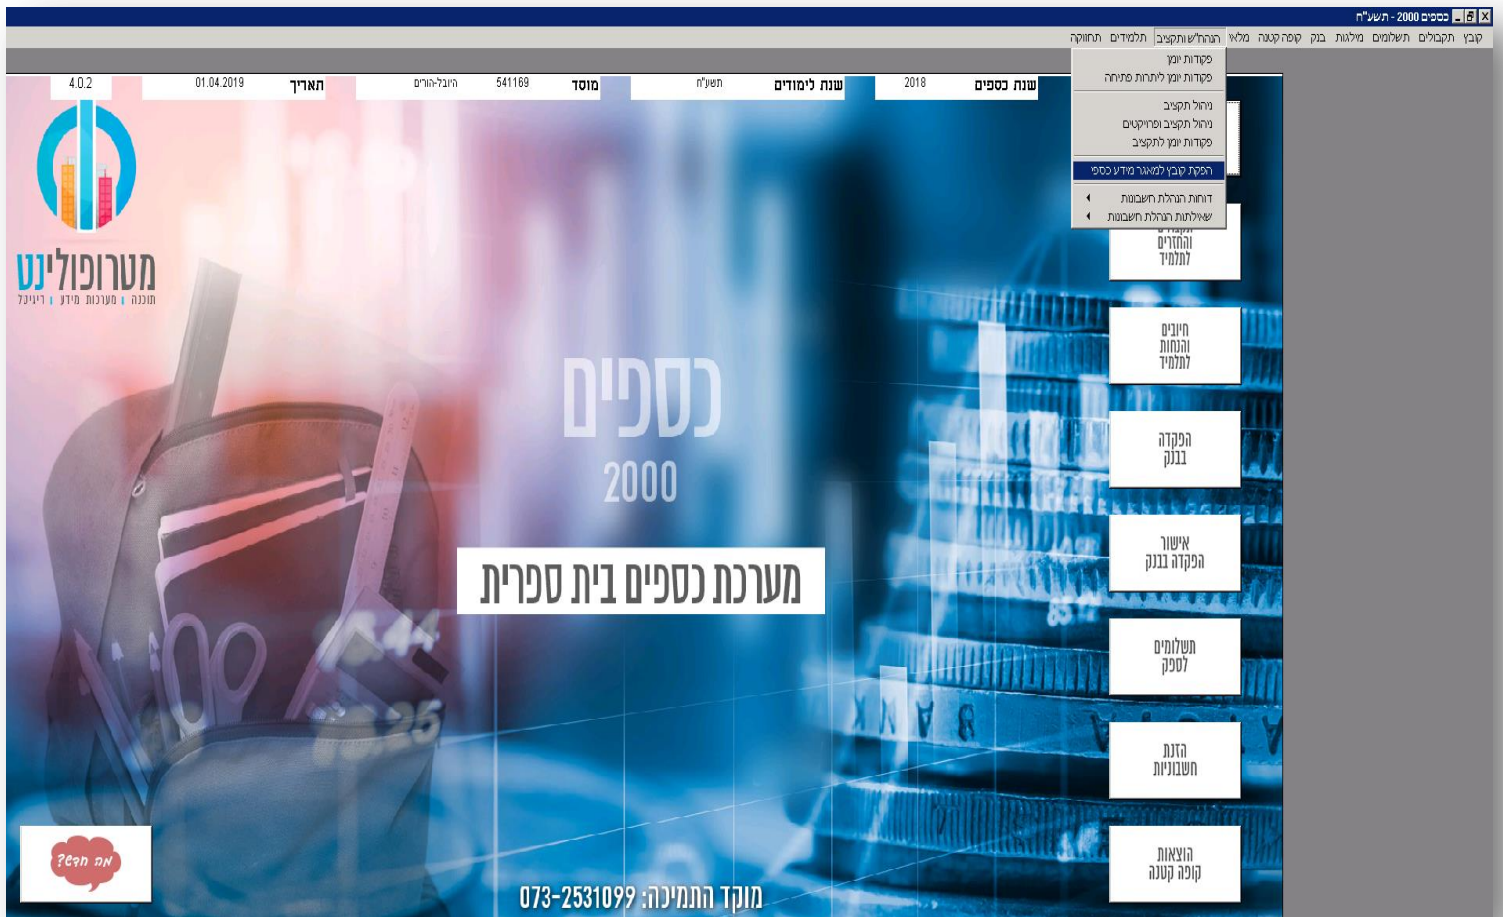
כספים 2000 - תשע"ח

קובץ תקבולים תשלומים מילגות בנק קופה קטנה מלאי הנהח"ש ותקציב תלמידים תחזוקה

פקודות יומן
פקודות יומן ליתרות פתיחה
ניהול תקציב
ניהול תקציב ופרויקטים
פקודות יומן לתקציב
הפקת קובץ למאגר מידע כספי
דוחות הנהלת חשבונות
שאילתות הנהלת חשבונות

4.0.2
01.04.2019 תאריך
היובל-הורים 541169 מוסד
תשע"ח שנת לימודים
2018 שנת כספים

מטרופולינט
תוכנה | מערכות מידע | ריג'נל

כספים
2000
מערכת כספים בית ספרית

והחזרים לתלמיד
חיובים והנחות לתלמיד
הפקדה בבנק
אישור הפקדה בבנק
תשלומים לספק
הזנת חשבוניות
הוצאות קופה קטנה

מה חדש?

מוקד התמיכה: 073-2531099